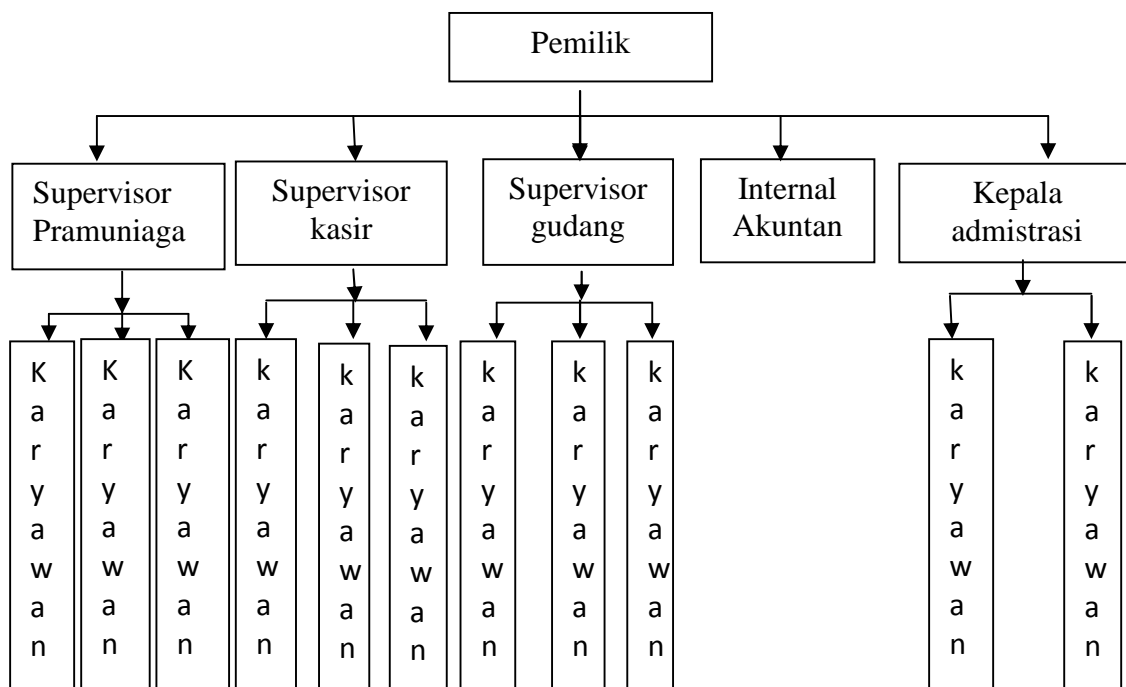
Pemilik

Supervisor Pramuniaga

Supervisor kasir

Supervisor gudang

Internal Akuntan

Kepala admistrasi

Karyawan

Karyawan

Karyawan

karyawan

karyawan

karyawan

karyawan

karyawan

karyawan

karyawan

karyawan